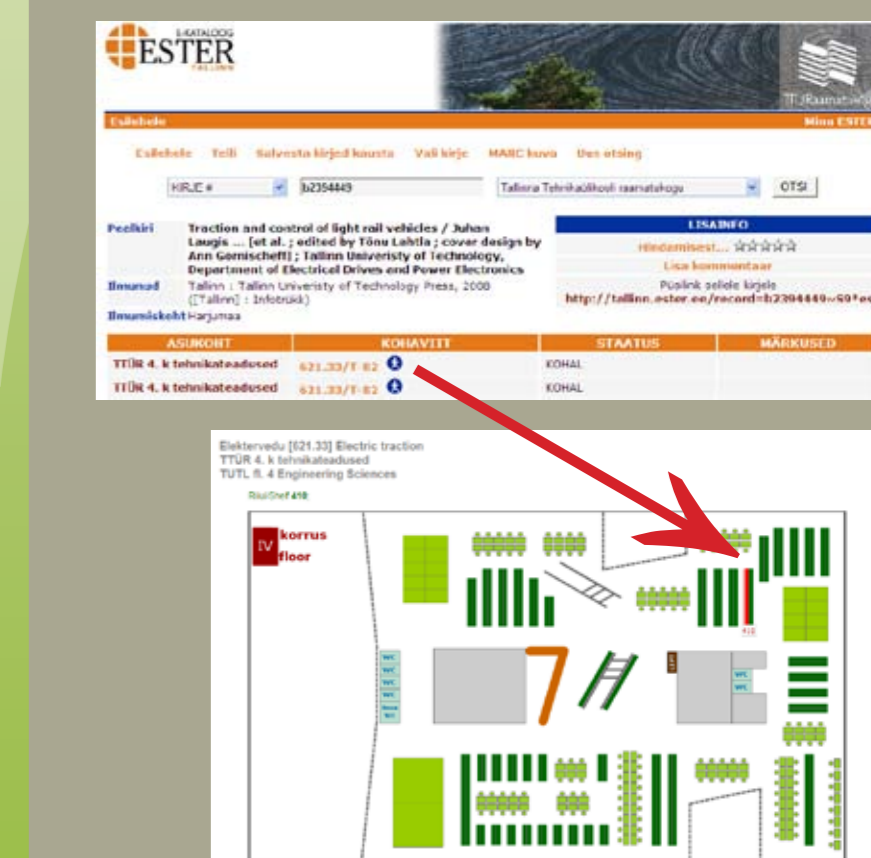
E-KATALOOG
ESTER
TALLINN

TTÜRaamatukogu

Esilehele

Minu ESTER

Esilehele Telli Salvesta kirjed kausta Vali kirje MARC kuva Uus otsing

KIRJE #

b2394449

Tallinna Tehnikaülikooli raamatukogu

OTSI

Pealkiri
Traction and control of light rail vehicles / Juhan Laugis ... [et al. ; edited by Tõnu Lehtla ; cover design by Ann Gornischeff] ; Tallinn Univeristy of Technology, Department of Electrical Drives and Power Electronics

Ilmunud
Tallinn : Tallinn Univeristy of Technology Press, 2008 ([Tallinn] : Infotrükk)

Ilmumiskoht Harjumaa

LISAINFO

Hindamisest... ☆☆☆☆☆

Lisa kommentaar

Püsilink sellele kirjele
http://tallinn.ester.ee/record=b2394449~S9*e

| ASUKOHT | KOHAVIIT | STAATUS | MÄRKUSED |
|---|---|---|---|
| TTÜR 4. k tehnikateadused | 621.33/T-82 | KOHAL | |
| TTÜR 4. k tehnikateadused | 621.33/T-82 | KOHAL | |

Elektervedu [621.33] Electric traction
TTÜR 4. k tehnikateadused
TUTL fl. 4 Engineering Sciences

Riiul/Shelf 410

IV korrus floor

WC
WC
WC
WC

WC
WC

7

410